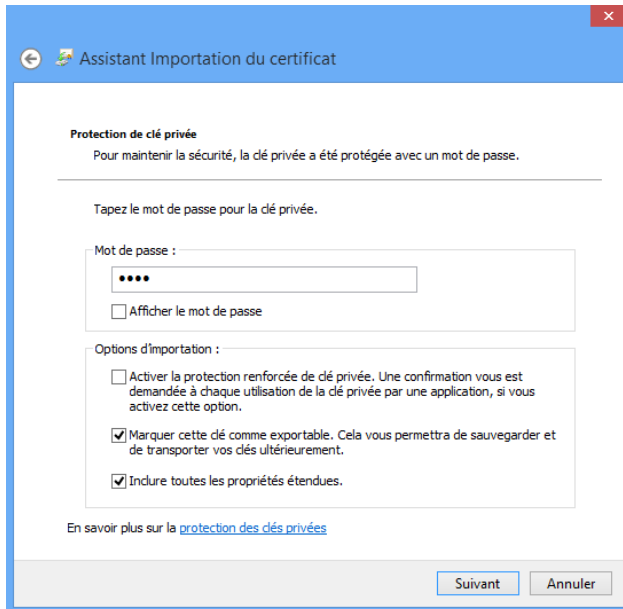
Assistant Importation du certificat

Protection de clé privée

Pour maintenir la sécurité, la clé privée a été protégée avec un mot de passe.

Tapez le mot de passe pour la clé privée.

Mot de passe :

••••

Afficher le mot de passe

Options d'importation :

Activer la protection renforcée de clé privée. Une confirmation vous est demandée à chaque utilisation de la clé privée par une application, si vous activez cette option.

Marquer cette clé comme exportable. Cela vous permettra de sauvegarder et de transporter vos clés ultérieurement.

Inclure toutes les propriétés étendues.

En savoir plus sur la protection des clés privées

Suivant

Annuler